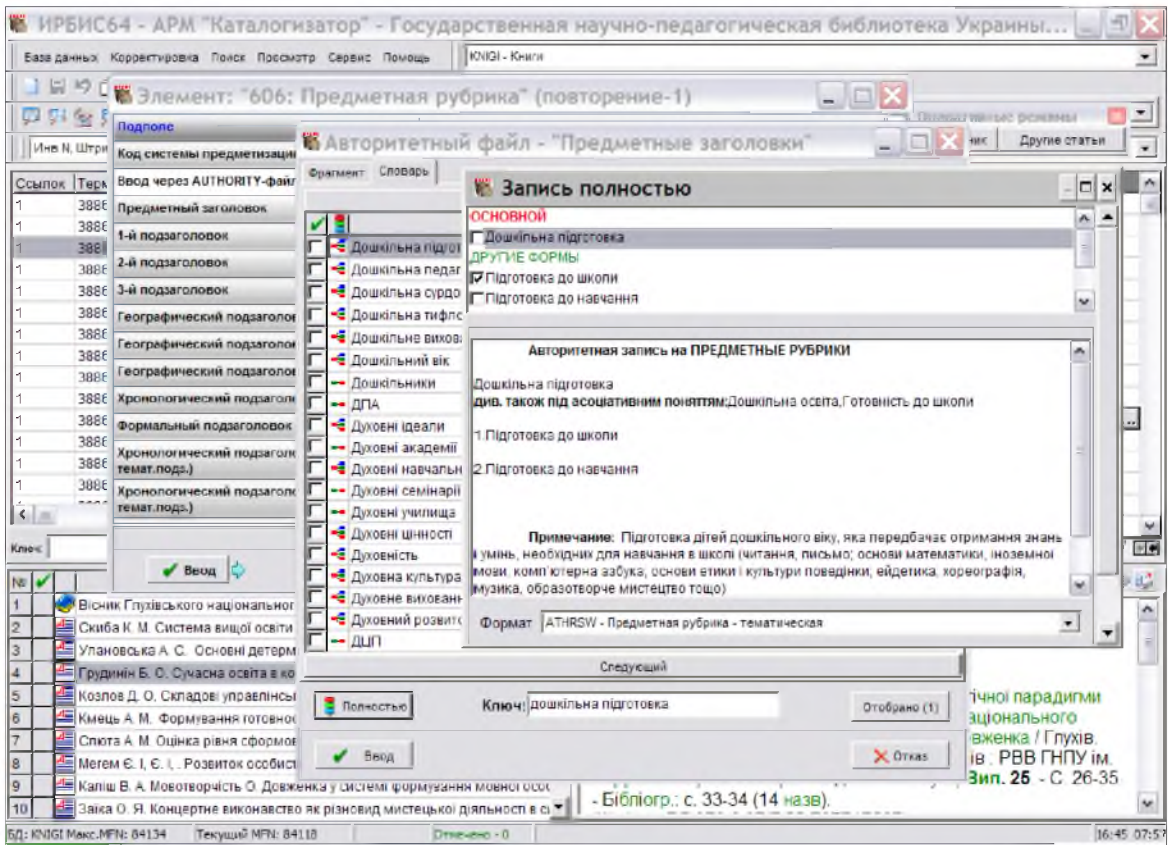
ИРБИС64 - АРМ "Каталогизатор" - Государственная научно-педагогическая библиотека Украины...

База данных Корректировка Поиск Просмотр Сервис Помощь

KNIGI - Книги

Элемент: "606: Предметная рубрика" (повторение-1)

Подполе
Код системы предметизации
Ввод через AUTHORITY-файл
Предметный заголовок
1-й подзаголовок
2-й подзаголовок
3-й подзаголовок
Географический подзаголовок
Географический подзаголовок
Географический подзаголовок
Хронологический подзаголовок
Формальный подзаголовок
Хронологический подзаголовок темат.подз.)
Хронологический подзаголовок темат.подз.)

Ввод

Авторитетный файл - "Предметные заголовки"

Фрагмент Словарь

Дошкільна підгот
Дошкільна педаг
Дошкільна сурдо
Дошкільна тифло
Дошкільне вихов
Дошкільний вік
Дошкільники
ДПА
Духовні ідеали
Духовні академії
Духовні навчальн
Духовні семінарії
Духовні училища
Духовні цінності
Духовність
Духовна культура
Духовне вихован
Духовний розвито
ДЦП

Следующий

Полностью

Ключ: дошкільна підготовка

Отобрано (1)

Ввод

Отказ

Запись полностью

ОСНОВНОЙ
Дошкільна підготовка
ДРУГИЕ ФОРМЫ
Підготовка до школи
Підготовка до навчання

Авторитетная запись на ПРЕДМЕТНЫЕ РУБРИКИ

Дошкільна підготовка
див. також під асоціативним поняттям:Дошкільна освіта,Готовність до школи

1.Підготовка до школи

2.Підготовка до навчання

Примечание: Підготовка дітей дошкільного віку, яка передбачає отримання знань і умінь, необхідних для навчання в школі (читання, письмо; основи математики, іноземної мови, комп'ютерна азбука; основи етики і культури поведінки, ейдетика, хореографія, музика, образотворче мистецтво тощо)

Формат ATHRSW - Предметная рубрика - тематическая

Инв N, Штри

Ссылок Терм
1 3886
1 3886
1 3886
1 3886
1 3886
1 3886
1 3886
1 3886
1 3886
1 3886
1 3886
1 3886
1 3886
1 3886

Ключ:

Другие статьи

1 Вісник Глухівського національног
2 Скиба К. М. Система вищої освіти
3 Улановська А. С. Основні детерм
4 Грудинін Б. О. Сучасна освіта в ко
5 Козлов Д. О. Складові управлінсь
6 Кмець А. М. Формування готовно
7 Слюта А. М. Оцінка рівня сформо
8 Мегем Є. І, Є. І, . Розвиток особист
9 Каліш В. А. Мовотворчість О. Довженка у системі формування мовної особ
10 Заїка О. Я. Концертне виконавство як різновид мистецької діяльності в су

річної парадигми аціонального вженка / Глухів. ів . РВВ ГНПУ ім. Вип. 25. - С. 26-35.
- Бібліогр.: с. 33-34 (14 назв).

БД: KNIGI Макс.MFN: 84134 Текущий MFN: 84118 Отмечено - 0 16:45 07:57